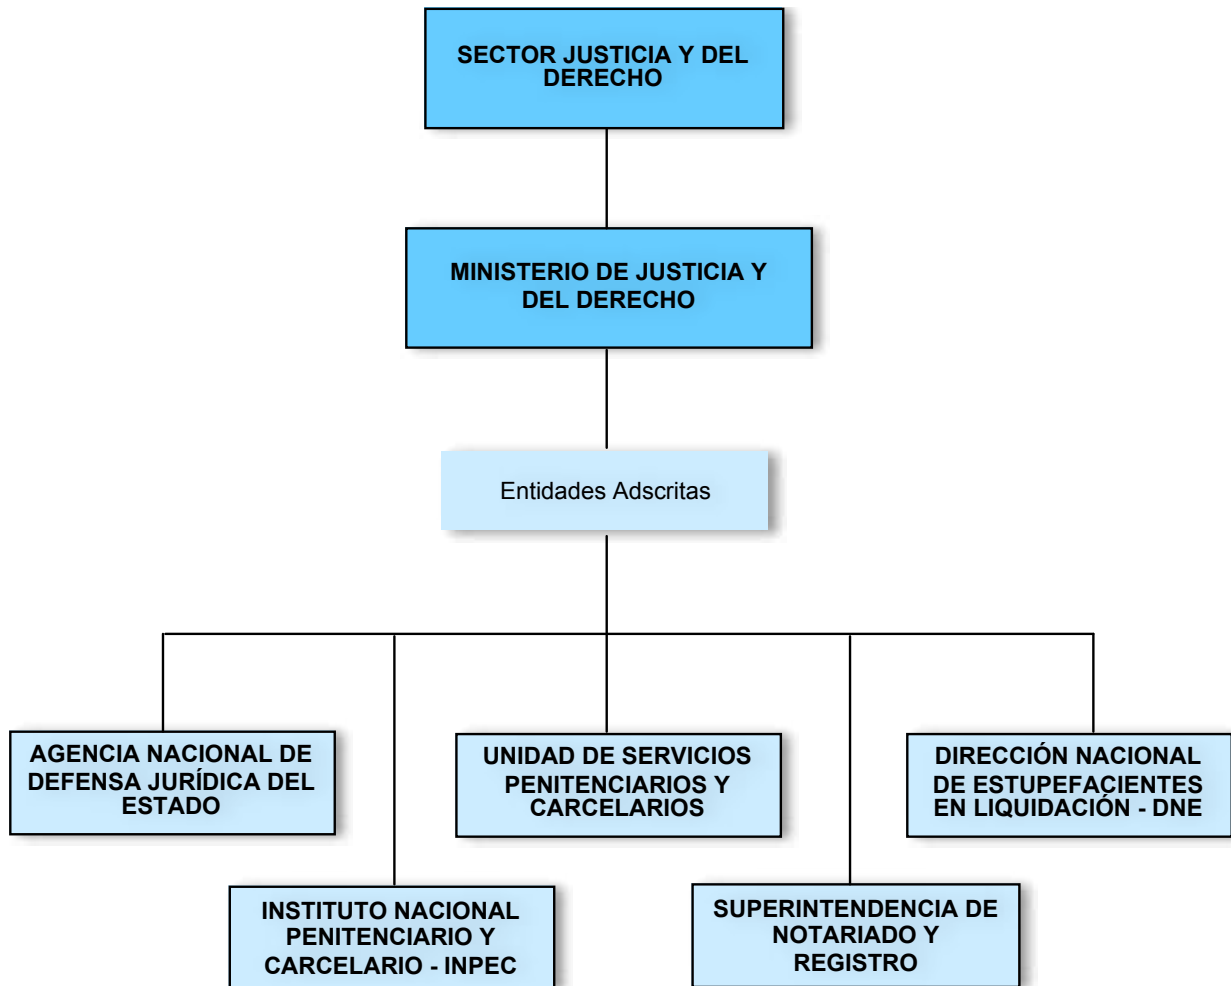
SECTOR JUSTICIA Y DEL DERECHO

MINISTERIO DE JUSTICIA Y DEL DERECHO

Entidades Adscritas

AGENCIA NACIONAL DE DEFENSA JURÍDICA DEL ESTADO

UNIDAD DE SERVICIOS PENITENCIARIOS Y CARCELARIOS

DIRECCIÓN NACIONAL DE ESTUPEFACIENTES EN LIQUIDACIÓN - DNE

INSTITUTO NACIONAL PENITENCIARIO Y CARCELARIO - INPEC

SUPERINTENDENCIA DE NOTARIADO Y REGISTRO